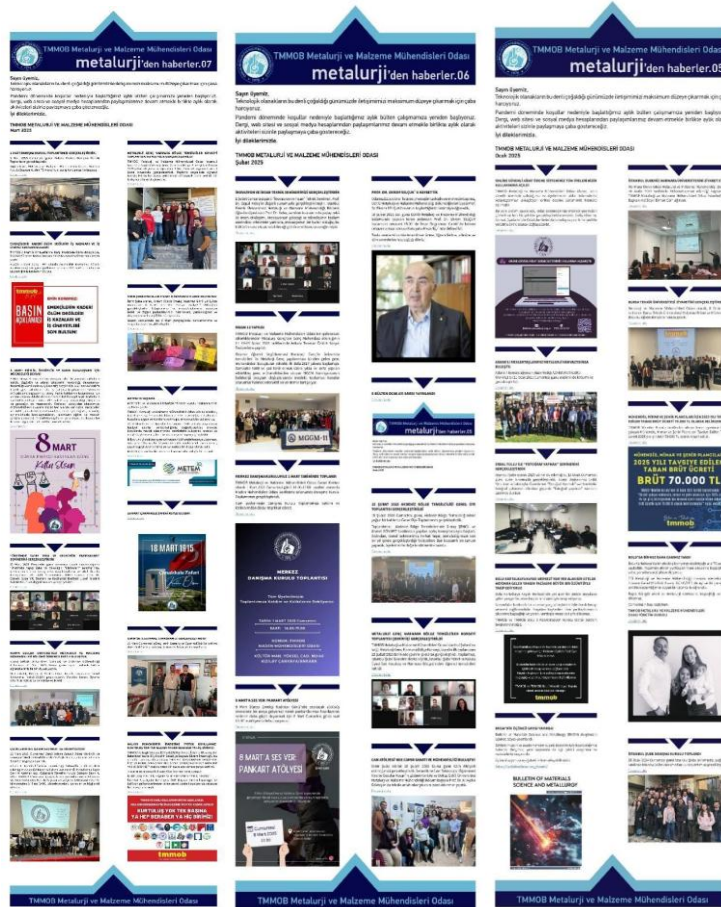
TMMOB Metalurji ve Malzeme Mühendisleri Odası
metalurji'den haberler.07

Sayın Üyemiz,
Teknolojik olanakların bu derli çoğaldığı günümüzde iletişimimizi maksimum düzeye çıkarmak için çaba harcıyoruz.

TMMOB METALURJİ VE MALZEME MÜHENDİSLERİ ODASI
Mart 2025

BASIN AÇIKLAMASI

8 MART

18 MART 1915

METEM

tmmob

TMMOB Metalurji ve Malzeme Mühendisleri Odası
metalurji'den haberler.06

Sayın Üyemiz,
Teknolojik olanakların bu derli çoğaldığı günümüzde iletişimimizi maksimum düzeye çıkarmak için çaba harcıyoruz.

Pandemi döneminde koşullar nedeniyle başlattığımız aylık bülten çalışmamıza yeniden başlıyoruz. Dergi, web sitesi ve sosyal medya hesaplarından paylaşımlarımıza devam etmekle birlikte aylık olarak aktiviteleri sizinle paylaşmaya çaba göstereceğiz.

İyi okumalarınızı.

TMMOB METALURJİ VE MALZEME MÜHENDİSLERİ ODASI
Şubat 2025

MGGM-11

MERKEZ DANIŞMA KURULU TOPLANTISI

8 MART'A SES VER PANKART ATÖLYESİ

TMMOB Metalurji ve Malzeme Mühendisleri Odası
metalurji'den haberler.05

Sayın Üyemiz,
Teknolojik olanakların bu derli çoğaldığı günümüzde iletişimimizi maksimum düzeye çıkarmak için çaba harcıyoruz.

Pandemi döneminde koşullar nedeniyle başlattığımız aylık bülten çalışmamıza yeniden başlıyoruz. Dergi, web sitesi ve sosyal medya hesaplarından paylaşımlarımıza devam etmekle birlikte aylık olarak aktiviteleri sizinle paylaşmaya çaba göstereceğiz.

İyi okumalarınızı.

TMMOB METALURJİ VE MALZEME MÜHENDİSLERİ ODASI
Ocak 2025

2025 YILI TAVSİYE EDİLEN TABAN BRÜT ÜCRETİ
BRÜT 70.000 TL

BULLETIN OF MATERIALS SCIENCE AND METALLURGY

TMMOB Metalurji ve Malzeme Mühendisleri Odası
TMMOB Metalurji ve Malzeme Mühendisleri Odası
TMMOB Metalurji ve Malzeme Mühendisleri Odası